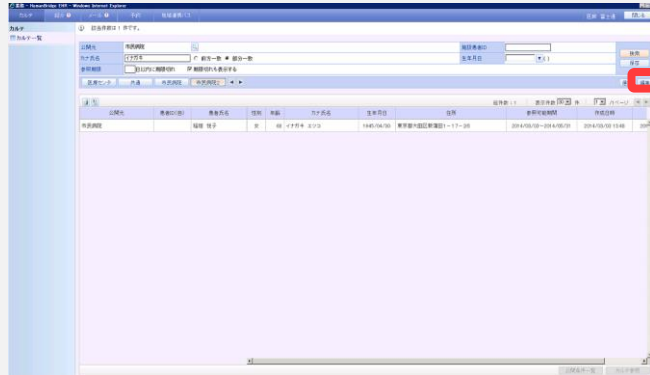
医療 - HumanBridge EHR - Windows Internet Explorer

カルテ 紹介 メール 予約 地域連携パス 医師 富士通 閉じる

カルテ
カルテ一覧

該当件数は 1 件です。

公開元 市民病院
カナ氏名 イナガキ 前方一致 部分一致
参照期限 日以内に期限切れ 期限切れも表示する
地域患者ID
生年月日
検索
保存

医療センタ 共通 市民病院 市民病院2

該当件数: 1 表示件数 件 ページ

| 公開元 | 患者ID(自) | 患者氏名 | 性別 | 年齢 | カナ氏名 | 生年月日 | 住所 | 参照可能期間 | 作成日時 |
|---|---|---|---|---|---|---|---|---|---|
| 市民病院 | | 稲垣 陽子 | 女 | 68 | イナガキ ヨウコ | 1945/04/30 | 東京都大田区新蒲田1-17-25 | 2014/05/02~2014/05/31 | 2014/05/02 13:48 |

公開カルテ一覧 カルテ参照